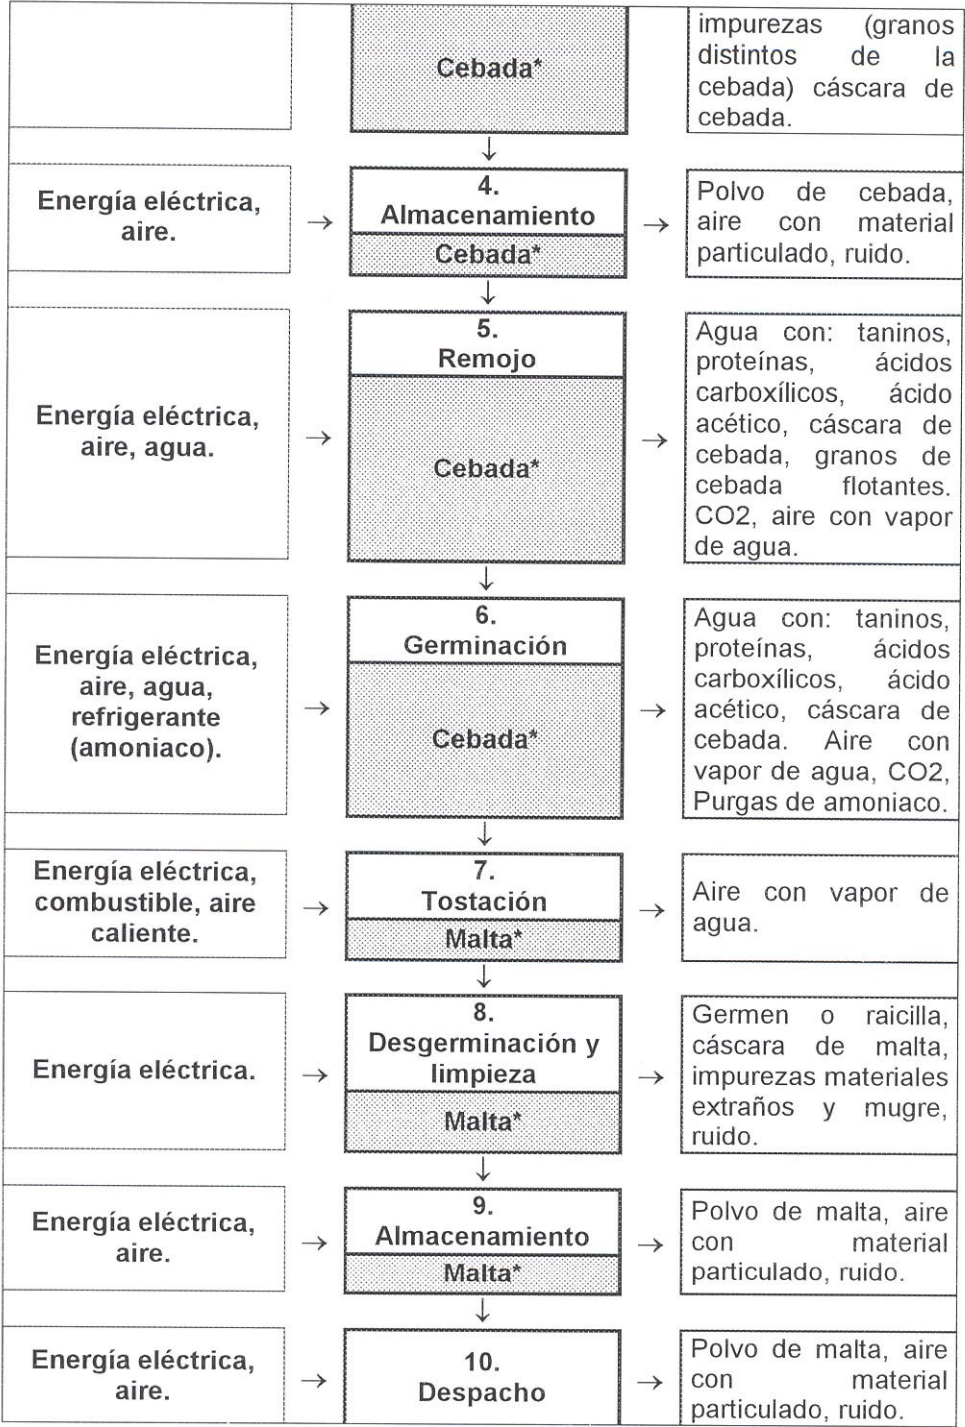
Cebada*

impurezas (granos distintos de la cebada) cáscara de cebada.

Energía eléctrica, aire. → 4. Almacenamiento Cebada* → Polvo de cebada, aire con material particulado, ruido.

Energía eléctrica, aire, agua. → 5. Remojo Cebada* → Agua con: taninos, proteínas, ácidos carboxílicos, ácido acético, cáscara de cebada, granos de cebada flotantes. CO2, aire con vapor de agua.

Energía eléctrica, aire, agua, refrigerante (amoniaco). → 6. Germinación Cebada* → Agua con: taninos, proteínas, ácidos carboxílicos, ácido acético, cáscara de cebada. Aire con vapor de agua, CO2, Purgas de amoniaco.

Energía eléctrica, combustible, aire caliente. → 7. Tostación Malta* → Aire con vapor de agua.

Energía eléctrica. → 8. Desgerminación y limpieza Malta* → Germen o raicilla, cáscara de malta, impurezas materiales extraños y mugre, ruido.

Energía eléctrica, aire. → 9. Almacenamiento Malta* → Polvo de malta, aire con material particulado, ruido.

Energía eléctrica, aire. → 10. Despacho → Polvo de malta, aire con material particulado, ruido.